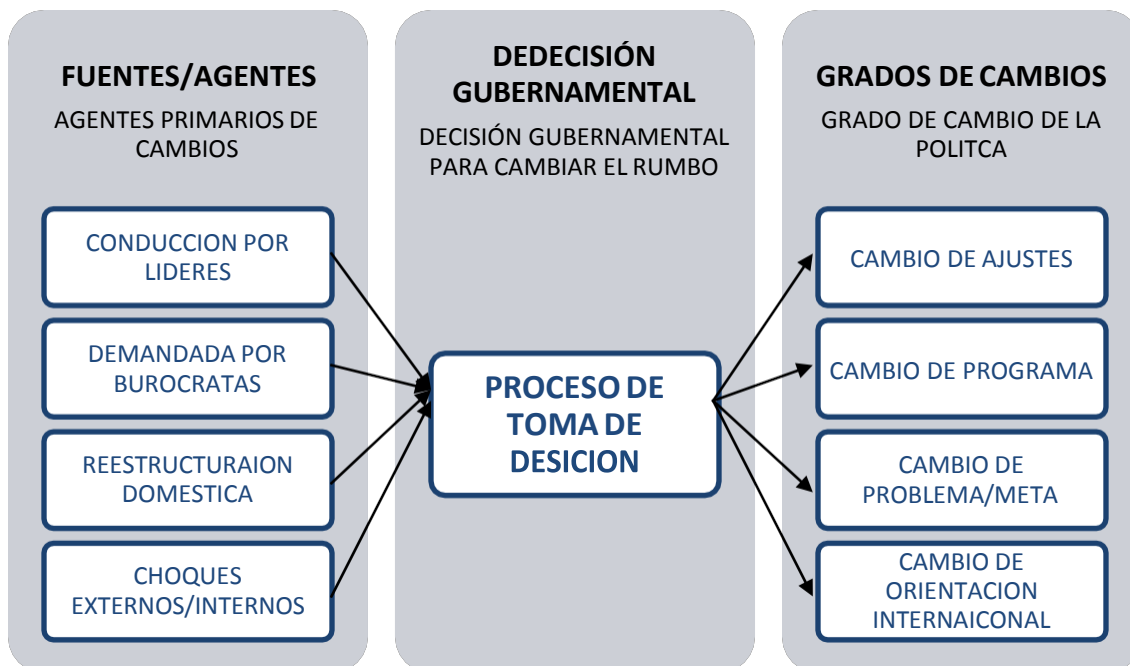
FUENTES/AGENTES

AGENTES PRIMARIOS DE CAMBIOS

CONDUCCION POR LIDERES

DEMANDADA POR BUROCRATAS

REESTRUCTURAION DOMESTICA

CHOQUES EXTERNOS/INTERNOS

DEDECISIÓN GUBERNAMENTAL

DECISIÓN GUBERNAMENTAL PARA CAMBIAR EL RUMBO

PROCESO DE TOMA DE DESICION

GRADOS DE CAMBIOS

GRADO DE CAMBIO DE LA POLITCA

CAMBIO DE AJUSTES

CAMBIO DE PROGRAMA

CAMBIO DE PROBLEMA/META

CAMBIO DE ORIENTACION INTERNAICONAL